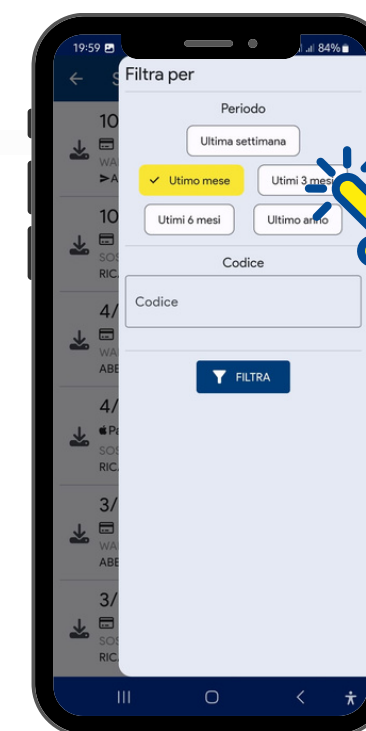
19:59 84%

S

10

WA

A

10

SOS

RIC

4/

WA

ABE

4/

Pa

RIC

3/

WA

ABE

3/

SOS

RIC

Filtra per

Periodo

Ultima settimana

Utimo mese

Utimi 3 mesi

Utimi 6 mesi

Ultimo anno

Codice

Codice

FILTRA